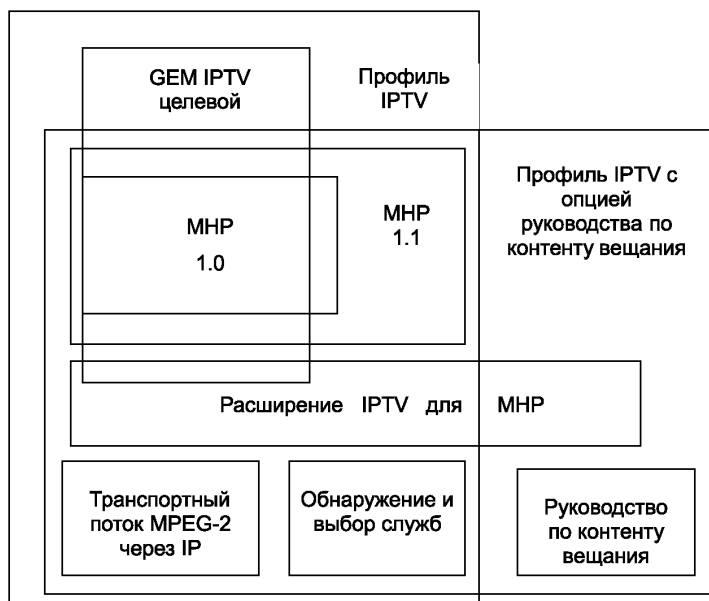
GEM IPTV целевой

Профиль IPTV

Профиль IPTV с опцией руководства по контенту вещания

MHP 1.0

MHP 1.1

Расширение IPTV для MHP

Транспортный поток MPEG-2 через IP

Обнаружение и выбор служб

Руководство по контенту вещания